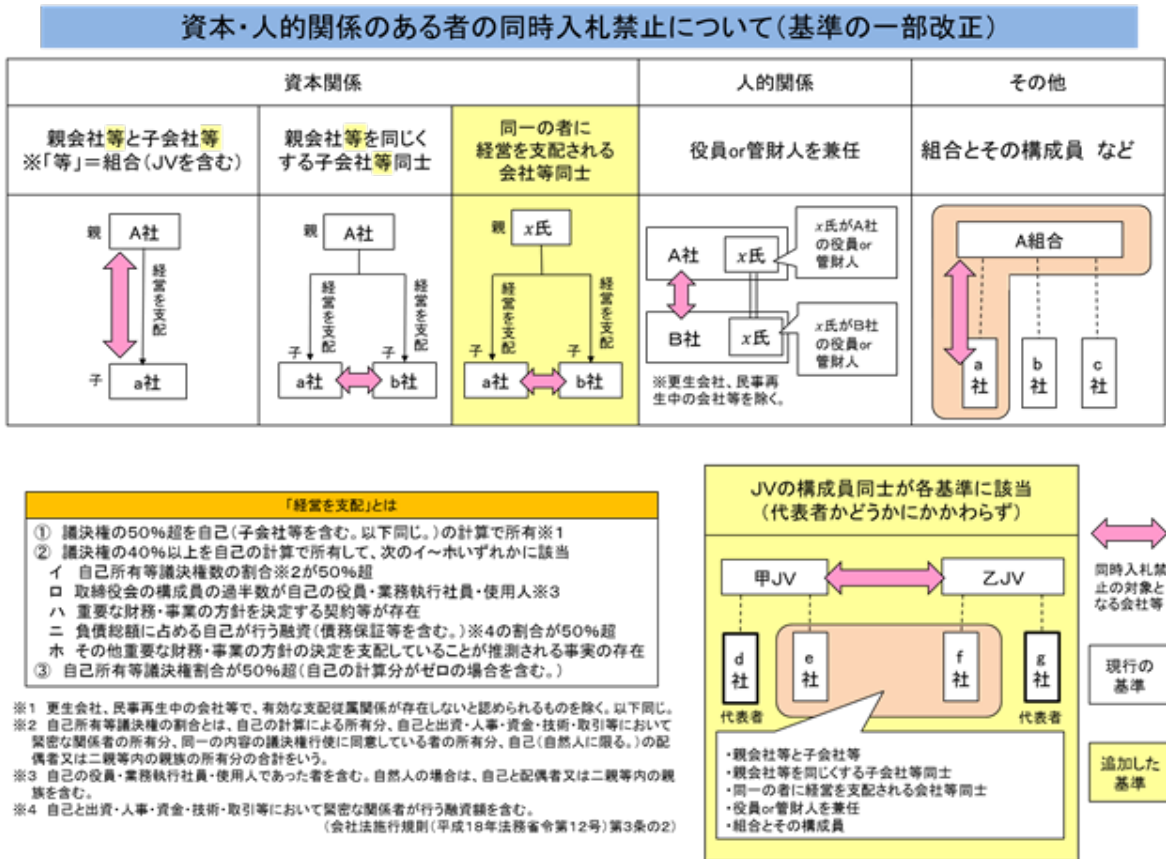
資本・人的関係のある者の同時入札禁止について（基準の一部改正）

| 資本関係 | | | 人的関係 | その他 |
|---|---|---|---|---|
| 親会社等と子会社等 ※「等」＝組合（JVを含む） | 親会社等を同じくする子会社等同士 | 同一の者に経営を支配される会社等同士 | 役員or管財人を兼任 | 組合とその構成員 など |
| 親 A社 経営を支配 子 a社 | 親 A社 経営を支配 経営を支配 子 a社 子 b社 | 親 $x$氏 経営を支配 経営を支配 子 a社 子 b社 | A社 $x$氏 $x$氏がA社の役員or管財人 B社 $x$氏 $x$氏がB社の役員or管財人 ※更生会社、民事再生中の会社等を除く。 | A組合 a社 b社 c社 |

「経営を支配」とは
① 議決権の50%超を自己（子会社等を含む。以下同じ。）の計算で所有※1
② 議決権の40%以上を自己の計算で所有して、次のイ～ホいずれかに該当
イ 自己所有等議決権数の割合※2が50%超
ロ 取締役会の構成員の過半数が自己の役員・業務執行社員・使用人※3
ハ 重要な財務・事業の方針を決定する契約等が存在
ニ 負債総額に占める自己が行う融資（債務保証等を含む。）※4の割合が50%超
ホ その他重要な財務・事業の方針の決定を支配していることが推測される事実の存在
③ 自己所有等議決権割合が50%超（自己の計算分がゼロの場合を含む。）

※1 更生会社、民事再生中の会社等で、有効な支配従属関係が存在しないと認められるものを除く。以下同じ。
※2 自己所有等議決権の割合とは、自己の計算による所有分、自己と出資・人事・資金・技術・取引等において緊密な関係者の所有分、同一の内容の議決権行使に同意している者の所有分、自己（自然人に限る。）の配偶者又は二親等内の親族の所有分の合計をいう。
※3 自己の役員・業務執行社員・使用人であった者を含む。自然人の場合は、自己と配偶者又は二親等内の親族を含む。
※4 自己と出資・人事・資金・技術・取引等において緊密な関係者が行う融資額を含む。
（会社法施行規則（平成18年法務省令第12号）第3条の2）

JVの構成員同士が各基準に該当
（代表者かどうかにかかわらず）

甲JV　乙JV
d社 代表者　e社　f社　g社 代表者

・親会社等と子会社等
・親会社等を同じくする子会社等同士
・同一の者に経営を支配される会社等同士
・役員or管財人を兼任
・組合とその構成員

同時入札禁止の対象となる会社等

現行の基準

追加した基準